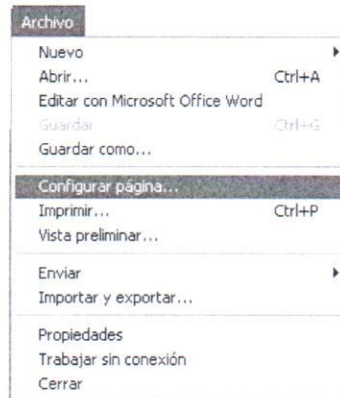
Archivo

Nuevo
Abrir... Ctrl+A
Editar con Microsoft Office Word
Guardar Ctrl+G
Guardar como...

Configurar página...
Imprimir... Ctrl+P
Vista preliminar...

Enviar
Importar y exportar...

Propiedades
Trabajar sin conexión
Cerrar